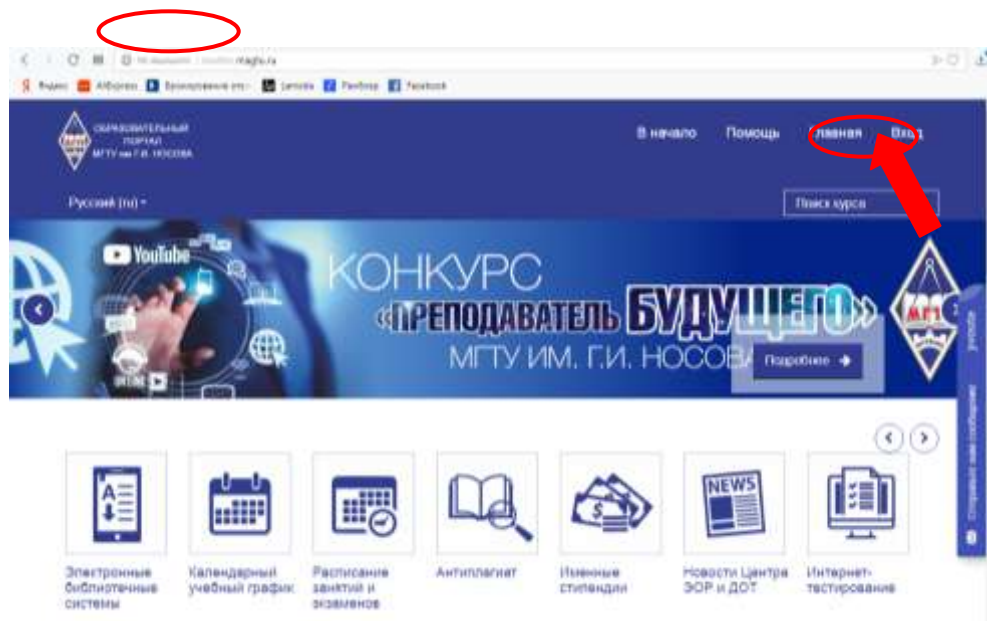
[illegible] magtu.ru

Яндекс AliExpress Бронирование отс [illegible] Lenovo Paribus Facebook

ОБРАЗОВАТЕЛЬНЫЙ ПОРТАЛ МГТУ им. Г.И. НОСОВА

В начало Помощь Главная Вход

Русский (ru)

Поиск курса

YouTube

КОНКУРС «ПРЕПОДАВАТЕЛЬ БУДУЩЕГО» МГТУ ИМ. Г.И. НОСОВА

Подробнее

МГТУ

NEWS

Электронные библиотечные системы

Календарный учебный график

Расписание занятий и экзаменов

Антиплагиат

Именные стипендии

Новости Центра ЭОР и ДОТ

Интернет-тестирование

Отправить нам сообщение